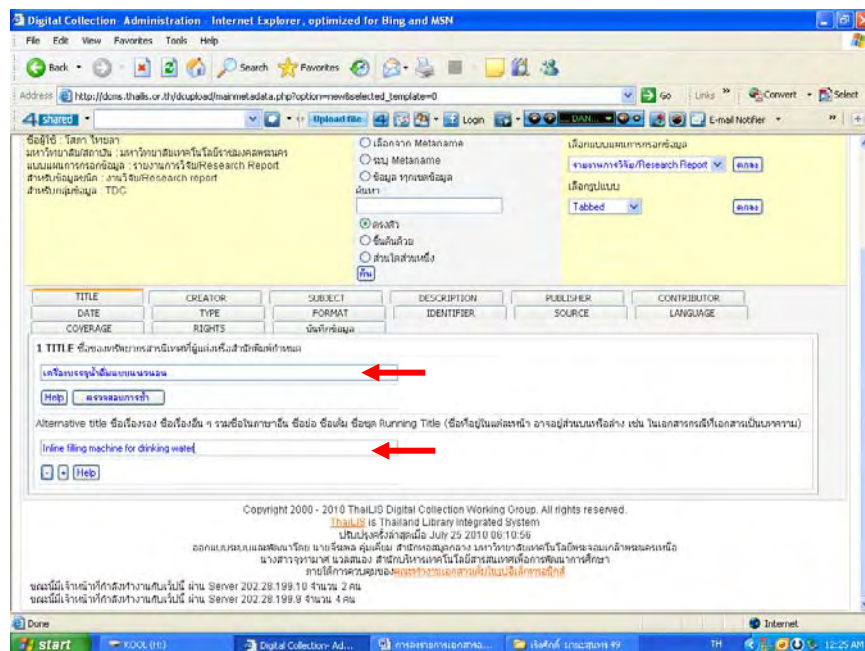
Digital Collection- Administration - Internet Explorer, optimized for Bing and MSN

File Edit View Favorites Tools Help

Back Search Favorites

Address http://dcms.thailis.or.th/dcupload/mainmetadata.php?option=new&selected_template=0 Go Links Convert Select

4shared Upload file Login E-mail Notifier

ชื่อผู้ใช้ : โสภา ไทยลา
มหาวิทยาลัย/สถาบัน : มหาวิทยาลัยเทคโนโลยีราชมงคลพระนคร
แบบแผนการกรอกข้อมูล : รายงานการวิจัย/Research Report
สำหรับข้อมูลชนิด : งานวิจัย/Research report
สำหรับกลุ่มข้อมูล : TDC

เลือกจาก Metaname
ระบุ Metaname
ข้อมูล ทุกเขตข้อมูล
ค้นหา

ตรงตัว
ขึ้นต้นด้วย
ส่วนใดส่วนหนึ่ง
ค้น

เลือกแบบแผนการกรอกข้อมูล
รายงานการวิจัย/Research Report ตกลง
เลือกรูปแบบ
Tabbed ตกลง

| TITLE | CREATOR | SUBJECT | DESCRIPTION | PUBLISHER | CONTRIBUTOR |
|---|---|---|---|---|---|
| DATE | TYPE | FORMAT | IDENTIFIER | SOURCE | LANGUAGE |
| COVERAGE | RIGHTS | บันทึกข้อมูล | | | |

1 TITLE ชื่อของทรัพยากรสารนิเทศที่ผู้แต่งหรือสำนักพิมพ์กำหนด

เครื่องบรรจุน้ำดื่มแบบแนวนอน

Help ตรวจสอบการซ้ำ

Alternative title ชื่อเรื่องรอง ชื่อเรื่องอื่น ๆ รวมชื่อในภาษาอื่น ชื่อย่อ ชื่อเต็ม ชื่อชุด Running Title (ชื่อที่อยู่ในแต่ละหน้า อาจอยู่ส่วนบนหรือล่าง เช่น ในเอกสารกรณีที่เอกสารเป็นบทความ)

Inline filling machine for drinking water

- + Help

Copyright 2000 - 2010 ThaiLIS Digital Collection Working Group. All rights reserved.
ThaiLIS is Thailand Library Integrated System
ปรับปรุงครั้งล่าสุดเมื่อ July 25 2010 06:10:56
ออกแบบและพัฒนาโดย นายวิชพล คุ้มเลิศ สำนักหอสมุดกลาง มหาวิทยาลัยเทคโนโลยีพระจอมเกล้าพระนครเหนือ
นางสาวจุฑามาศ นวลสนอง สำนักบริหารเทคโนโลยีสารสนเทศเพื่อการพัฒนาการศึกษา
ภายใต้การควบคุมของคณะทำงานเอกสารฉบับเต็มอิเล็กทรอนิกส์

ขณะนี้มีเจ้าหน้าที่กำลังทำงานกับเว็บนี้ ผ่าน Server 202.28.199.10 จำนวน 2 คน
ขณะนี้มีเจ้าหน้าที่กำลังทำงานกับเว็บนี้ ผ่าน Server 202.28.199.9 จำนวน 4 คน

Done Internet

start KOOL (H:) Digital Collection- Ad... การลงรายการเอกสาร... เริ่มศักดิ์ มาละสุขทร 49 TH 12:25 AM